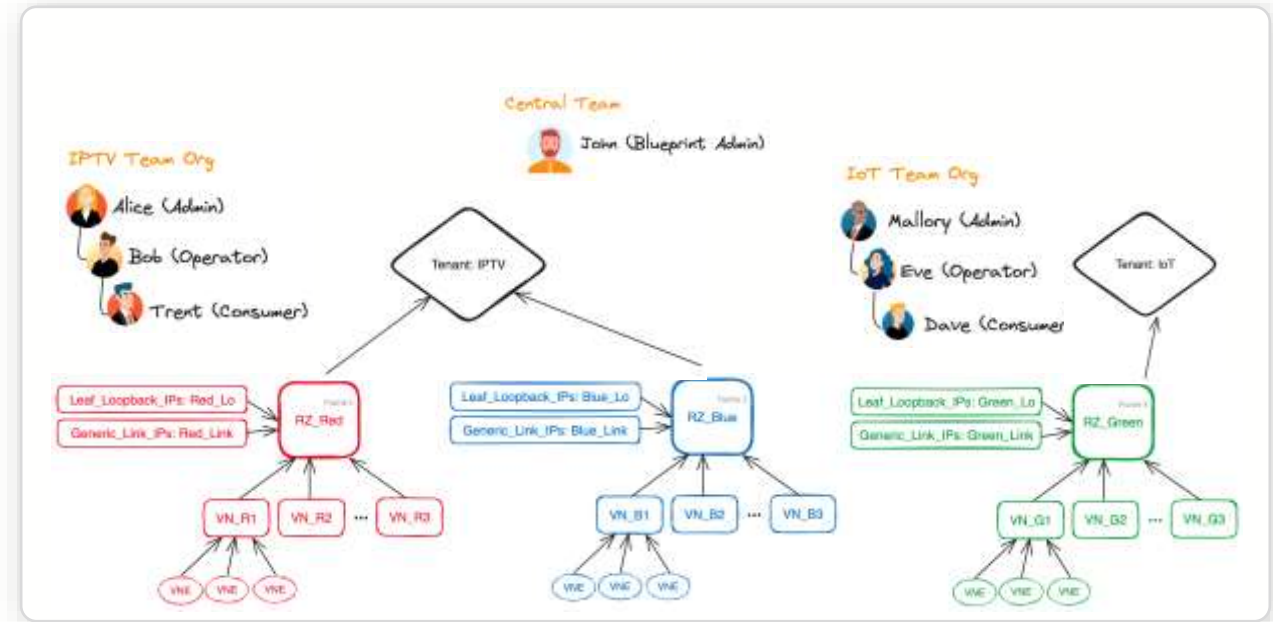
Central Team

John (Blueprint Admin)

IPTV Team Org

Alice (Admin)

Bob (Operator)

Trent (Consumer)

Tenant: IPTV

IoT Team Org

Mallory (Admin)

Eve (Operator)

Dave (Consumer

Tenant: IoT

Leaf_Loopback_IPs: Red_Lo

Generic_Link_IPs: Red_Link

RZ_Red

VN_R1

VN_R2

...

VN_R3

VNE

VNE

VNE

Leaf_Loopback_IPs: Blue_Lo

Generic_Link_IPs: Blue_Link

RZ_Blue

VN_B1

VN_B2

...

VN_B3

VNE

VNE

VNE

Leaf_Loopback_IPs: Green_Lo

Generic_Link_IPs: Green_Link

RZ_Green

VN_G1

VN_G2

...

VN_G3

VNE

VNE

VNE